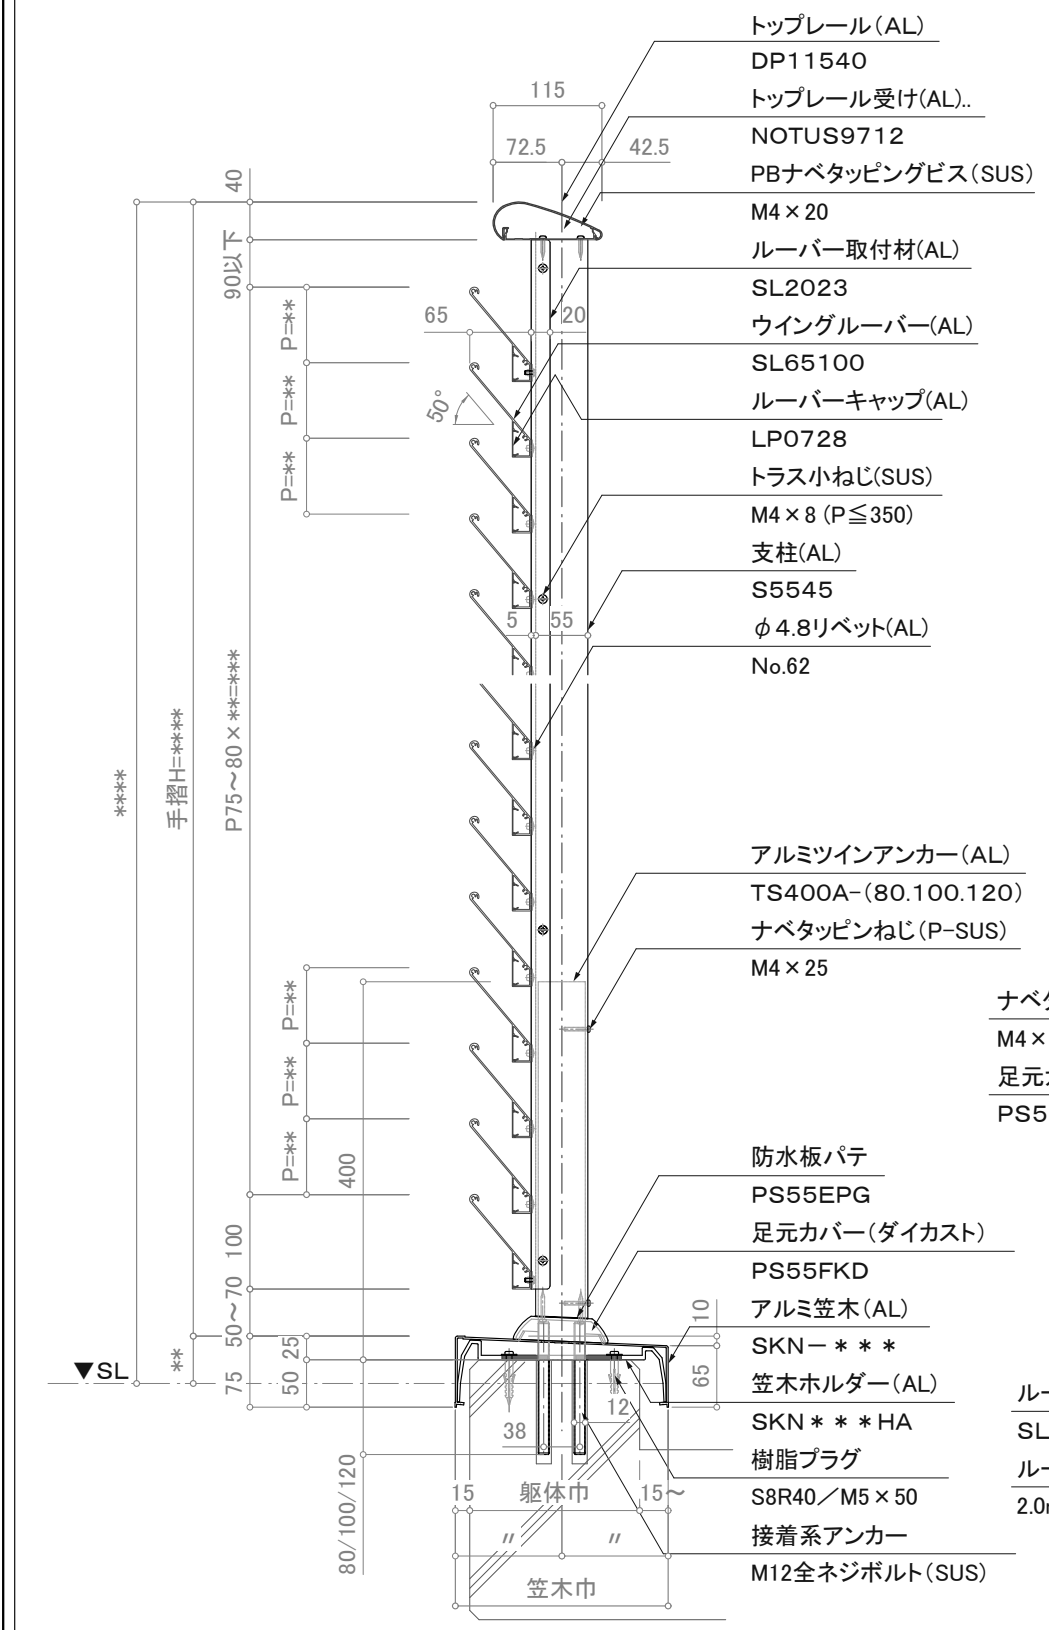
トップレール(AL)
DP11540
トップレール受け(AL)..
NOTUS9712
PBナベタッピングビス(SUS)
M4×20
ルーバー取付材(AL)
SL2023
ウイングルーバー(AL)
SL65100
ルーバーキャップ(AL)
LP0728
トラス小ねじ(SUS)
M4×8 (P≦350)
支柱(AL)
S5545
φ4.8リベット(AL)
No.62
アルミツインアンカー(AL)
TS400A-(80.100.120)
ナベタッピンねじ(P-SUS)
M4×25
ナベ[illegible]
M4×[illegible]
足元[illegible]
PS5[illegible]
防水板パテ
PS55EPG
足元カバー(ダイカスト)
PS55FKD
アルミ笠木(AL)
SKN－＊＊＊
笠木ホルダー(AL)
SKN＊＊＊HA
樹脂プラグ
S8R40／M5×50
接着系アンカー
M12全ネジボルト(SUS)
ル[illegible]
SL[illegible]
ル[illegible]
2.0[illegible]

115
72.5
42.5
40
90以下
65
20
50°
P=**
P=**
P=**
5
55
****
手摺H=****
P75~80×**=***
P=**
P=**
P=**
400
100
50~70
25
50
75
▼SL
**
10
65
12
38
80/100/120
15
躯体巾
15~
〃
〃
笠木巾